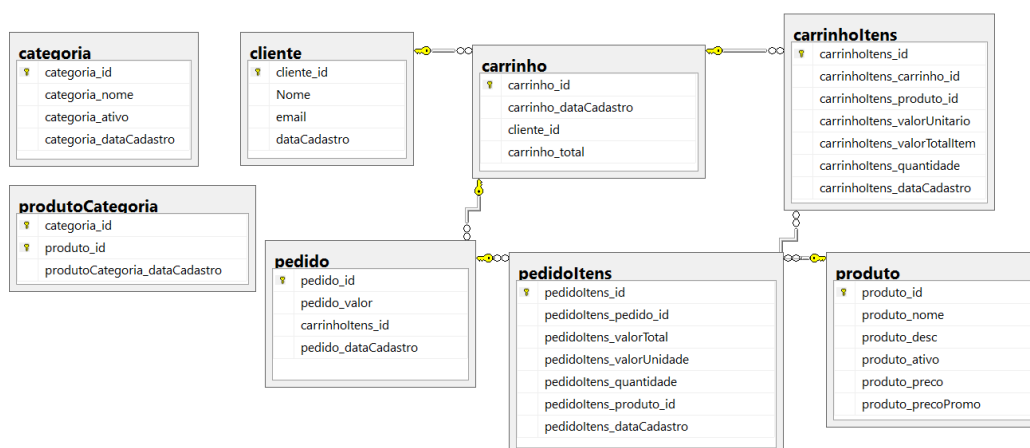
categoria
categoria_id
categoria_nome
categoria_ativo
categoria_dataCadastro

cliente
cliente_id
Nome
email
dataCadastro

carrinho
carrinho_id
carrinho_dataCadastro
cliente_id
carrinho_total

carrinhoItens
carrinhoItens_id
carrinhoItens_carrinho_id
carrinhoItens_produto_id
carrinhoItens_valorUnitario
carrinhoItens_valorTotalItem
carrinhoItens_quantidade
carrinhoItens_dataCadastro

produtoCategoria
categoria_id
produto_id
produtoCategoria_dataCadastro

pedido
pedido_id
pedido_valor
carrinhoItens_id
pedido_dataCadastro

pedidoItens
pedidoItens_id
pedidoItens_pedido_id
pedidoItens_valorTotal
pedidoItens_valorUnidade
pedidoItens_quantidade
pedidoItens_produto_id
pedidoItens_dataCadastro

produto
produto_id
produto_nome
produto_desc
produto_ativo
produto_preco
produto_precoPromo